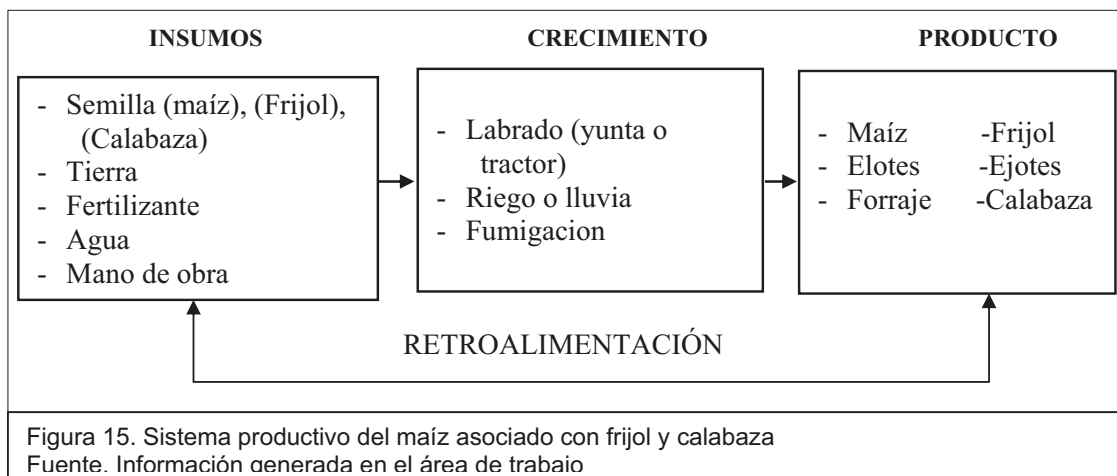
INSUMOS

- Semilla (maíz), (Frijol), (Calabaza)
- Tierra
- Fertilizante
- Agua
- Mano de obra

CRECIMIENTO

- Labrado (yunta o tractor)
- Riego o lluvia
- Fumigacion

PRODUCTO

- Maíz -Frijol
- Elotes -Ejotes
- Forraje -Calabaza

RETROALIMENTACIÓN

Figura 15. Sistema productivo del maíz asociado con frijol y calabaza
Fuente. Información generada en el área de trabajo